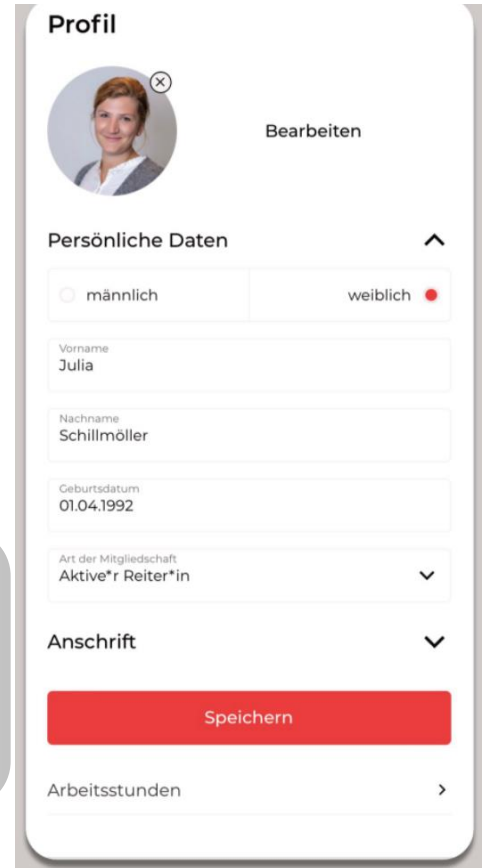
Profil

Bearbeiten

Persönliche Daten

männlich

weiblich

Vorname
Julia

Nachname
Schillmöller

Geburtsdatum
01.04.1992

Art der Mitgliedschaft
Aktive*r Reiter*in

Anschrift

Speichern

Arbeitsstunden